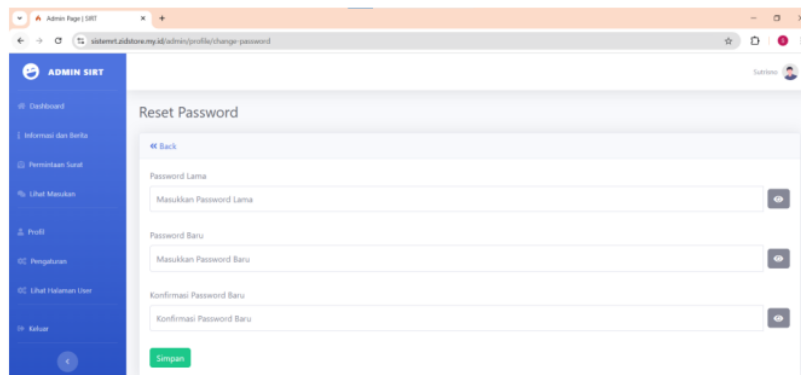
Admin Page | SIRT
sistemrt.sidstore.my.id/admin/profile/change-password

ADMIN SIRT

Dashboard
Informasi dan Berita
Permintaan Surat
Lihat Masukan
Profil
Pengaturan
Lihat Halaman User
Keluar

Sutrisno

Reset Password

« Back

Password Lama
Masukkan Password Lama

Password Baru
Masukkan Password Baru

Konfirmasi Password Baru
Konfirmasi Password Baru

Simpan